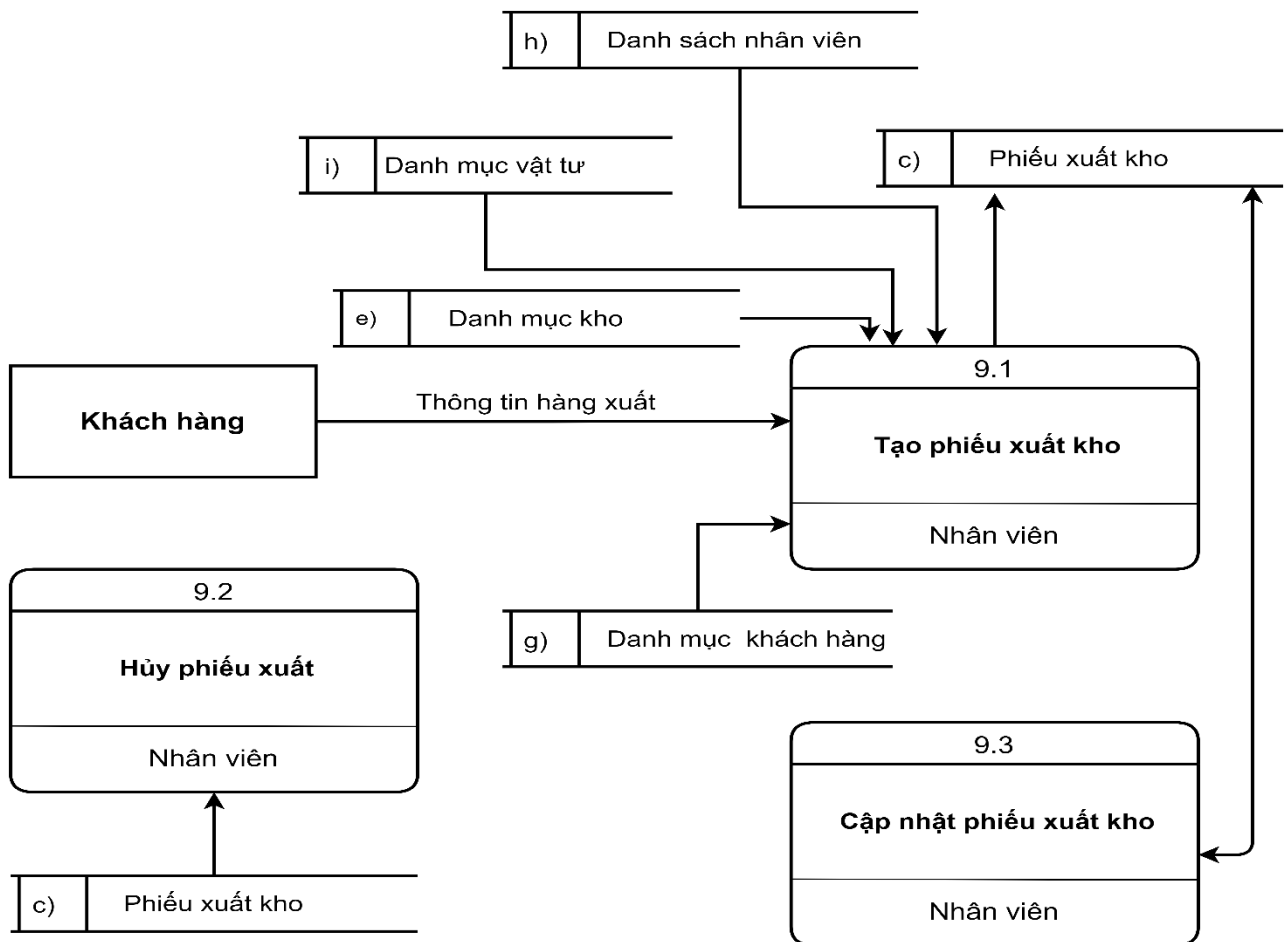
h) Danh sách nhân viên

i) Danh mục vật tư

c) Phiếu xuất kho

e) Danh mục kho

Khách hàng

Thông tin hàng xuất

9.1

Tạo phiếu xuất kho

Nhân viên

g) Danh mục khách hàng

9.2

Hủy phiếu xuất

Nhân viên

9.3

Cập nhật phiếu xuất kho

Nhân viên

c) Phiếu xuất kho